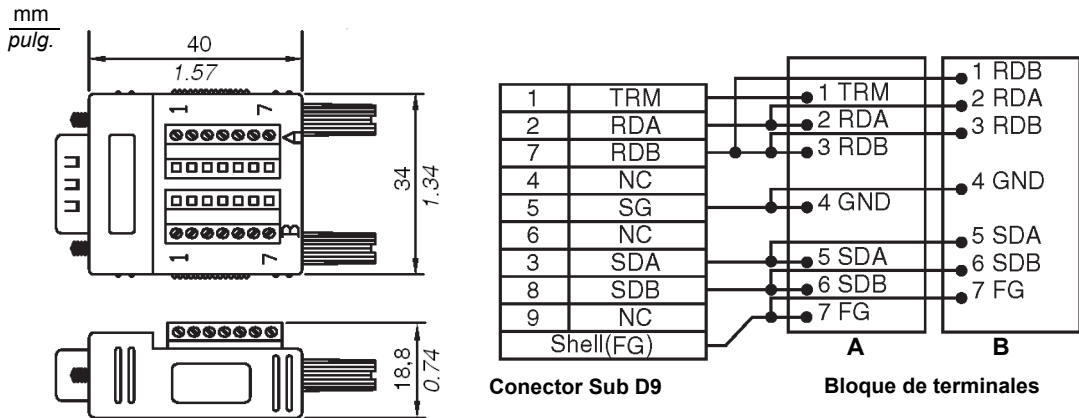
mm
pulg.

40
1.57

1 7
A
B
1 7

34
1.34

18.8
0.74

| 1 | TRM |
|---|---|
| 2 | RDA |
| 7 | RDB |
| 4 | NC |
| 5 | SG |
| 6 | NC |
| 3 | SDA |
| 8 | SDB |
| 9 | NC |
| Shell(FG) | |

1 TRM
2 RDA
3 RDB
4 GND
5 SDA
6 SDB
7 FG

1 RDB
2 RDA
3 RDB
4 GND
5 SDA
6 SDB
7 FG

A
B

Conector Sub D9
Bloque de terminales